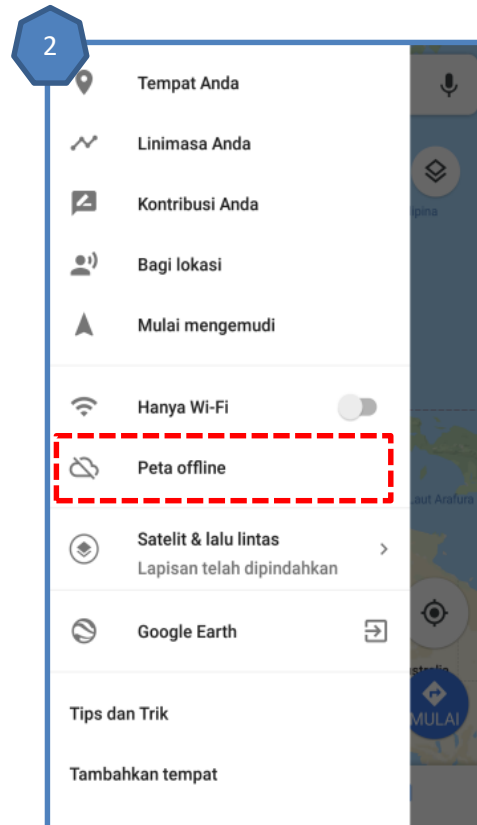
2

Tempat Anda

Linimasa Anda

Kontribusi Anda

Bagi lokasi

Mulai mengemudi

Hanya Wi-Fi

Peta offline

Satelit & lalu lintas
Lapisan telah dipindahkan

Google Earth

Tips dan Trik

Tambahkan tempat

ipina

Laut Arafura

MULAI